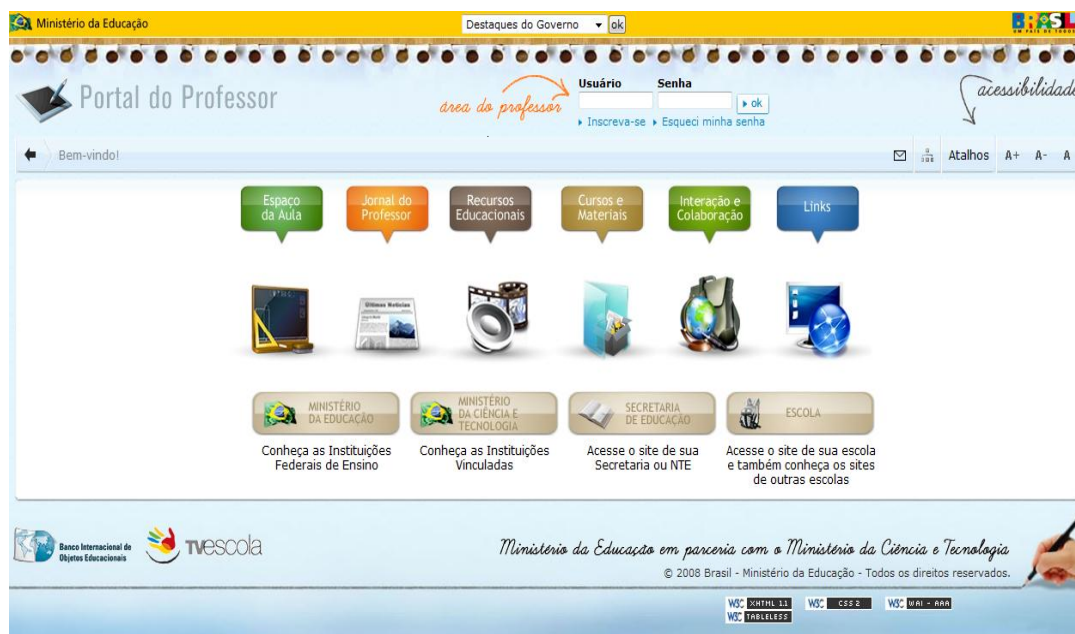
Ministério da Educação

Destaques do Governo ok

BRASIL
UM PAÍS DE TODOS

Portal do Professor

área do professor

Usuário

Senha

ok

Inscreva-se Esqueci minha senha

acessibilidade

Bem-vindo!

Atalhos A+ A- A

Espaço da Aula

Jornal do Professor

Recursos Educacionais

Cursos e Materiais

Interação e Colaboração

Links

Últimas Notícias

MINISTÉRIO DA EDUCAÇÃO

MINISTÉRIO DA CIÊNCIA E TECNOLOGIA

SECRETARIA DE EDUCAÇÃO

ESCOLA

Conheça as Instituições Federais de Ensino

Conheça as Instituições Vinculadas

Acesse o site de sua Secretaria ou NTE

Acesse o site de sua escola e também conheça os sites de outras escolas

Banco Internacional de Objetos Educacionais

TVESCOLA

Ministério da Educação em parceria com o Ministério da Ciência e Tecnologia

© 2008 Brasil - Ministério da Educação - Todos os direitos reservados.

W3C XHTML 1.1 W3C CSS 2 W3C WAI - AAA
W3C TABLELESS